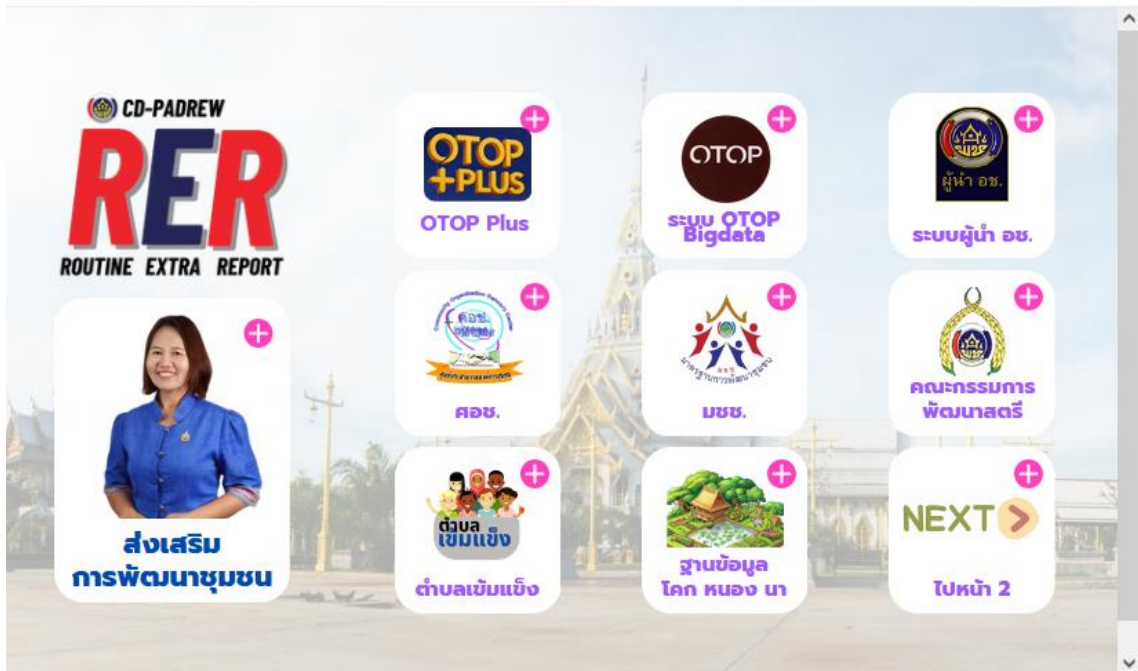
CD-PADREW
RER
ROUTINE EXTRA REPORT

ส่งเสริม
การพัฒนาชุมชน

OTOP +PLUS
OTOP Plus

OTOP
ระบบ OTOP Bigdata

ผู้นำ อช.
ระบบผู้นำ อช.

ศอช.
ศอช.

มชช.

คณะกรรมการ
พัฒนาสตรี

ตำบลเข้มแข็ง
ตำบลเข้มแข็ง

ฐานข้อมูล
โคก หนอง นา

NEXT
ไปหน้า 2